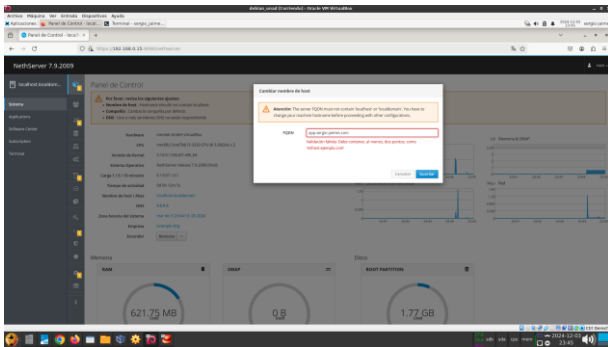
debian_sesal [Corriendo] - Oracle VM VirtualBox

Archivo Máquina Ver Entrada Dispositivos Ayuda

Aplicaciones Panel de Control - local... Terminal - sergio_jaime...

Panel de Control - local ×

https://192.168.0.15:9090/nethserver

NethServer 7.9.2009

localhost.localdom...

Panel de Control

Sistema

Applications

Software Center

Subscription

Terminal

Nombre de host

Memoria

RAM

621,75 MB

SWAP

0 B

Disco

ROOT PARTITION

1,77 GB

Cambiar nombre de host

Atención: The server FQDN must not contain 'localhost' or 'localdomain'. You have to change your machine host name before proceeding with other configurations.

FQDN

jpp.sergio-jaime.com

Cancelar Guardar

2024-12-02
23:45